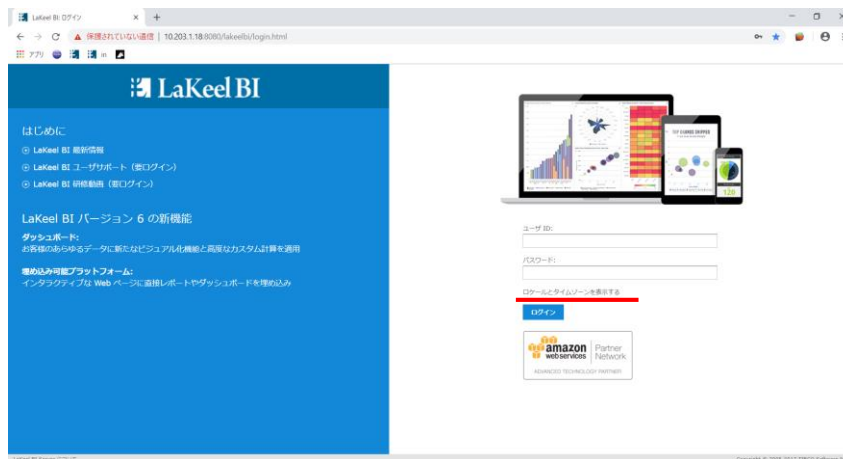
LaKeel BI: ログイン × +

← → C ▲ 保護されていない通信 | 10.203.1.18:8080/lakeelbi/login.html

アプリ

LaKeel BI

はじめに

⊕ LaKeel BI 最新情報

⊕ LaKeel BI ユーザサポート（要ログイン）

⊕ LaKeel BI 研修動画（要ログイン）

LaKeel BI バージョン 6 の新機能

ダッシュボード:
お客様のあらゆるデータに新たなビジュアル化機能と高度なカスタム計算を適用

埋め込み可能プラットフォーム:
インタラクティブな Web ページに直接レポートやダッシュボードを埋め込み

ユーザ ID:

パスワード:

ロケールとタイムゾーンを表示する

ログイン

amazon web services | Partner Network

ADVANCED TECHNOLOGY PARTNER

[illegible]

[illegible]